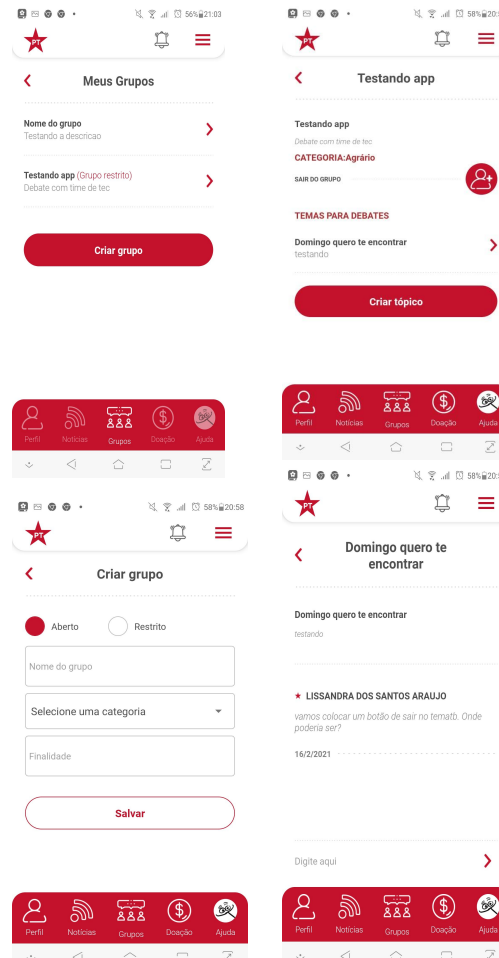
56% 21:03

PT

Meus Grupos

Nome do grupo
Testando a descricao

Testando app (Grupo restrito)
Debate com time de tec

Criar grupo

Perfil Notícias Grupos Doação Ajuda

58% 20:

PT

Testando app

Testando app
Debate com time de tec
CATEGORIA:Agrário
SAIR DO GRUPO

TEMAS PARA DEBATES

Domingo quero te encontrar
testando

Criar tópico

Perfil Notícias Grupos Doação Ajuda

58% 20:58

PT

Criar grupo

Aberto Restrito

Nome do grupo

Selecione uma categoria

Finalidade

Salvar

Perfil Notícias Grupos Doação Ajuda

58% 20:

PT

Domingo quero te encontrar

Domingo quero te encontrar
testando

★ LISSANDRA DOS SANTOS ARAUJO
vamos colocar um botão de sair no tematb. Onde poderia ser?

16/2/2021

Digite aqui

Perfil Notícias Grupos Doação Ajuda